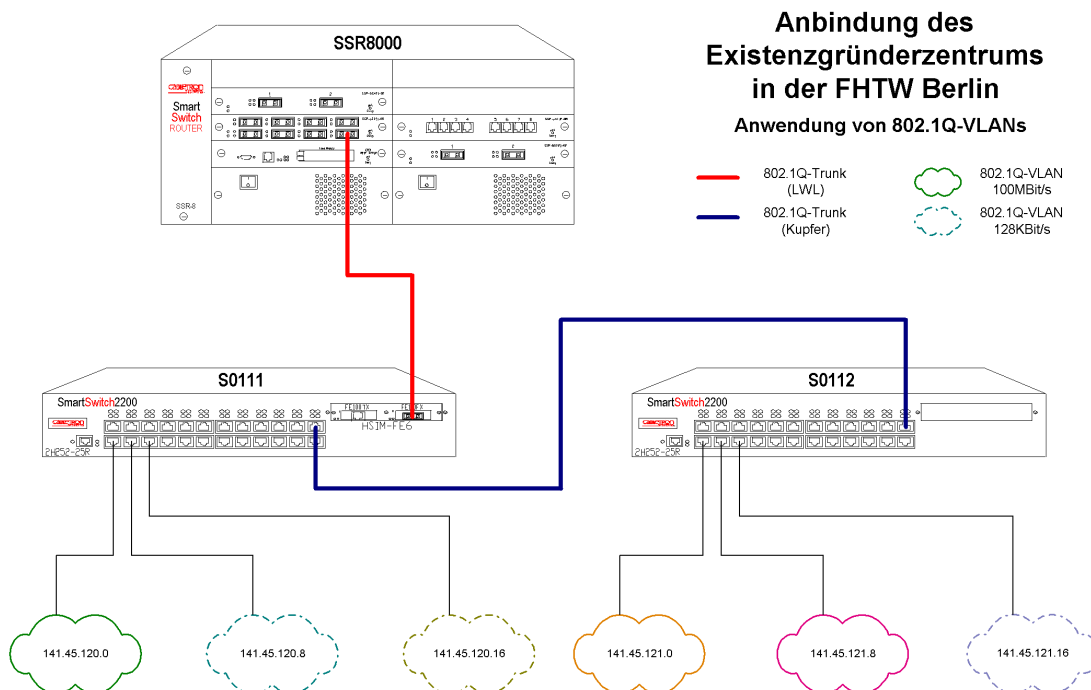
Anbindung des Existenzgründerzentrums in der FHTW Berlin

Anwendung von 802.1Q-VLANs

802.1Q-Trunk (LWL)

802.1Q-Trunk (Kupfer)

802.1Q-VLAN 100MBit/s

802.1Q-VLAN 128KBit/s

SSR8000

Smart Switch ROUTER

SSR-8

S0111

SmartSwitch2200

2H252-25R

HSIM-FE6

S0112

SmartSwitch2200

2H252-25R

141.45.120.0

141.45.120.8

141.45.120.16

141.45.121.0

141.45.121.8

141.45.121.16